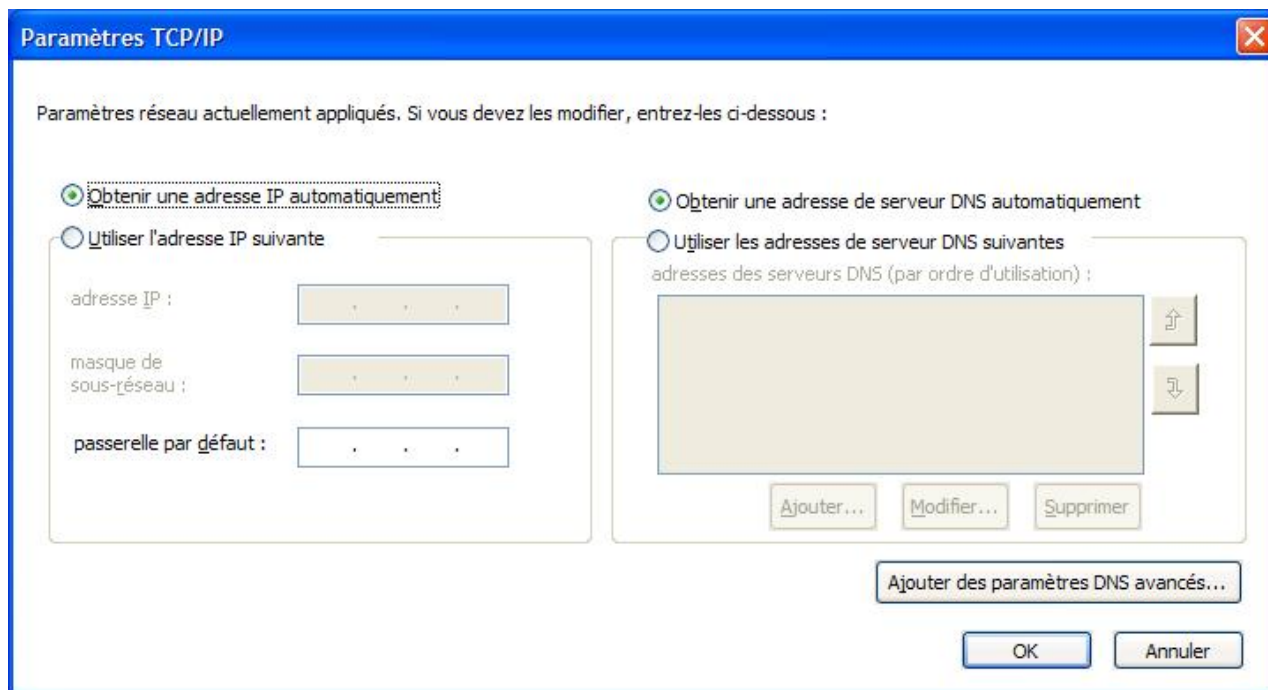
Paramètres TCP/IP

Paramètres réseau actuellement appliqués. Si vous devez les modifier, entrez-les ci-dessous :

Obtenir une adresse IP automatiquement

Utiliser l'adresse IP suivante

adresse IP :

masque de sous-réseau :

passerelle par défaut :

Obtenir une adresse de serveur DNS automatiquement

Utiliser les adresses de serveur DNS suivantes

adresses des serveurs DNS (par ordre d'utilisation) :

Ajouter...

Modifier...

Supprimer

Ajouter des paramètres DNS avancés...

OK

Annuler